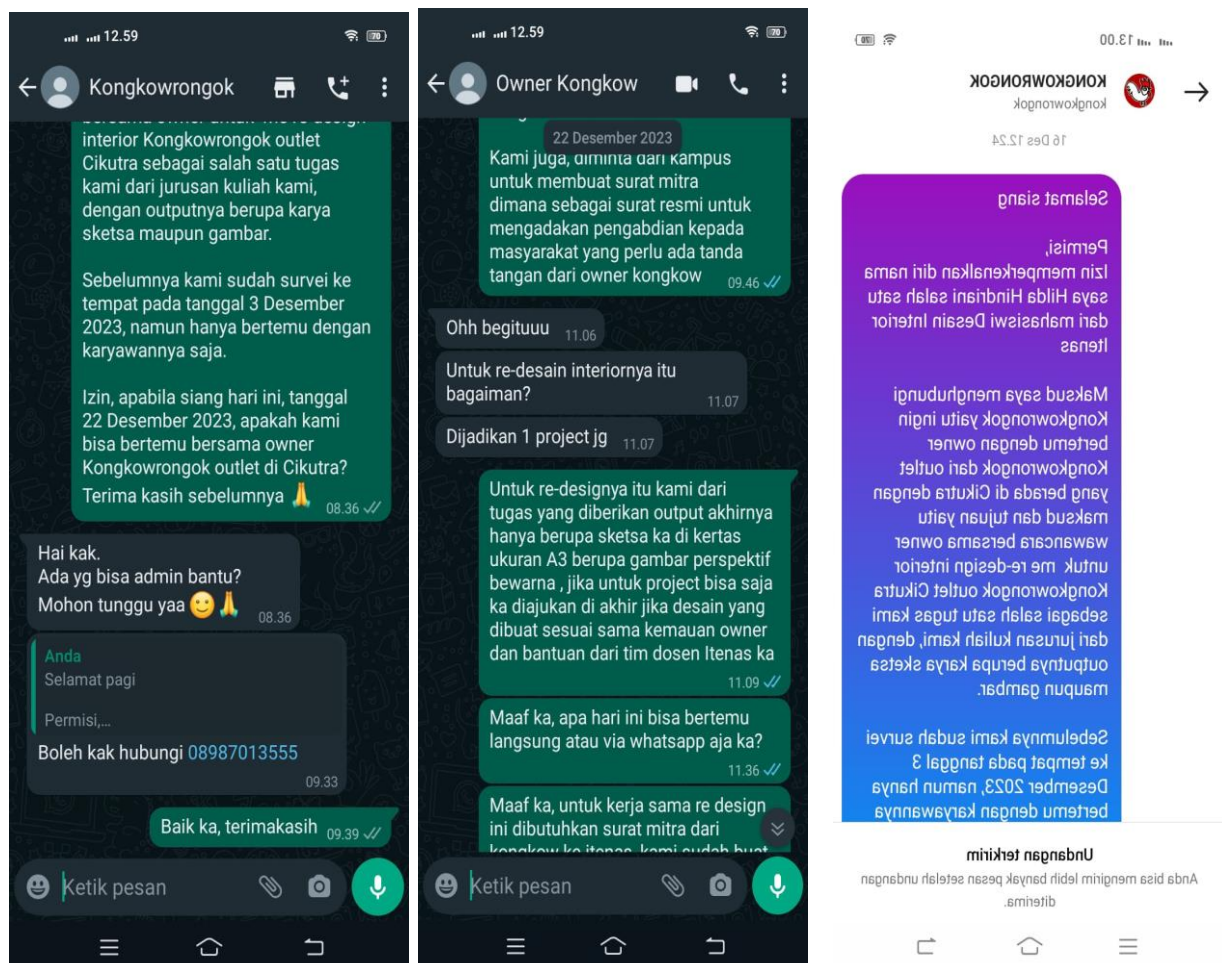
12.59

Kongkowrongok

bersama owner untuk me re-design interior Kongkowrongok outlet Cikutra sebagai salah satu tugas kami dari jurusan kuliah kami, dengan outputnya berupa karya sketsa maupun gambar.

Sebelumnya kami sudah survei ke tempat pada tanggal 3 Desember 2023, namun hanya bertemu dengan karyawannya saja.

Izin, apabila siang hari ini, tanggal 22 Desember 2023, apakah kami bisa bertemu bersama owner Kongkowrongok outlet di Cikutra? Terima kasih sebelumnya 🙏 08.36

Hai kak.
Ada yg bisa admin bantu?
Mohon tunggu yaa 🙂🙏 08.36

Anda
Selamat pagi

Permisi,...
Boleh kak hubungi 08987013555 09.33

Baik ka, terimakasih 09.39

Ketik pesan

12.59

Owner Kongkow

22 Desember 2023

Kami juga, diminta dari kampus untuk membuat surat mitra dimana sebagai surat resmi untuk mengadakan pengabdian kepada masyarakat yang perlu ada tanda tangan dari owner kongkow 09.46

Ohh begituuu 11.06

Untuk re-desain interiornya itu bagaiman? 11.07

Dijadikan 1 project jg 11.07

Untuk re-designya itu kami dari tugas yang diberikan output akhirnya hanya berupa sketsa ka di kertas ukuran A3 berupa gambar perspektif bewarna , jika untuk project bisa saja ka diajukan di akhir jika desain yang dibuat sesuai sama kemauan owner dan bantuan dari tim dosen Itenas ka 11.09

Maaf ka, apa hari ini bisa bertemu langsung atau via whatsapp aja ka? 11.36

Maaf ka, untuk kerja sama re design ini dibutuhkan surat mitra dari kongkow ke itenas, kami sudah buat

Ketik pesan

13.00

KONGKOWRONGOK
kongkowrongok

16 Des 12.24

Selamat siang

Permisi,
Izin memperkenalkan diri nama saya Hilda Hindriani salah satu dari mahasiswi Desain Interior Itenas

Maksud saya menghubungi Kongkowrongok yaitu ingin bertemu dengan owner Kongkowrongok dari outlet yang berada di Cikutra dengan maksud dan tujuan yaitu wawancara bersama owner untuk me re-design interior Kongkowrongok outlet Cikutra sebagai salah satu tugas kami dari jurusan kuliah kami, dengan outputnya berupa karya sketsa maupun gambar.

Sebelumnya kami sudah survei ke tempat pada tanggal 3 Desember 2023, namun hanya bertemu dengan karyawannya

Undangan terkirim
Anda bisa mengirim lebih banyak pesan setelah undangan diterima.